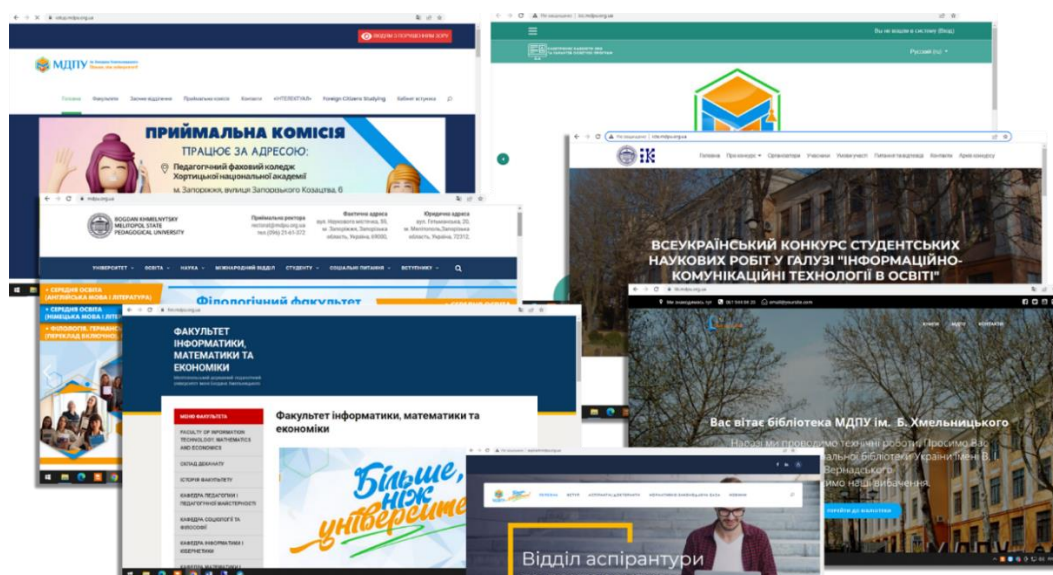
mdpu.org.ua

МДПУ

Головна Факультети Заочне відділення Приймальна комісія Контакти «ІНТЕЛЕКТУАЛ» Foreign Citizens Studying Вебінар вступника

ПРИЙМАЛЬНА КОМІСІЯ
ПРАЦЮЄ ЗА АДРЕСОЮ:
Педагогічний фаховий коледж Хортицької національної академії
м. Запоріжжя, вулиця Запорізького Козацтва, 6

Ви не увійшли в систему (Вхід)
Русский (ru)

BOGDAN KHMELNYTSKY MELITOPOL STATE PEDAGOGICAL UNIVERSITY

Приймальня ректора
Фактична адреса
Юридична адреса

УНІВЕРСИТЕТ ОСВІТА НАУКА МІЖНАРОДНИЙ ВІДДІЛ СТУДЕНТУ СОЦІАЛЬНІ ПИТАННЯ ВСТУПНИКУ

Філологічний факультет

СЕРЕДНЯ ОСВІТА (АНГЛІЙСЬКА МОВА І ЛІТЕРАТУРА)
СЕРЕДНЯ ОСВІТА (НІМЕЦЬКА МОВА І ЛІТ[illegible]
ФІЛОЛОГІЯ. ГЕРМАНС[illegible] (ПЕРЕКЛАД ВКЛЮЧНО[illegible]
СЕРЕДНЯ ОСВІТА (УКРАЇНСЬКА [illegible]

Головна Про конкурс Організатори Учасники Умови участі Типові нагородження Контакти Архів конкурсу

ВСЕУКРАЇНСЬКИЙ КОНКУРС СТУДЕНТСЬКИХ НАУКОВИХ РОБІТ У ГАЛУЗІ "ІНФОРМАЦІЙНО-КОМУНІКАЦІЙНІ ТЕХНОЛОГІЇ В ОСВІТІ"

ФАКУЛЬТЕТ ІНФОРМАТИКИ, МАТЕМАТИКИ ТА ЕКОНОМІКИ

МЕНЮ ФАКУЛЬТЕТУ
FACULTY OF INFORMATION TECHNOLOGY, MATHEMATICS AND ECONOMICS
СКЛАД ДЕКАНАТУ
ІСТОРІЯ ФАКУЛЬТЕТУ
КАФЕДРА ПЕДАГОГІКИ І ПЕДАГОГІЧНОЇ МАЙСТЕРНОСТІ
КАФЕДРА СОЦІОЛОГІЇ ТА ФІЛОСОФІЇ
КАФЕДРА ІНФОРМАТИКИ І КІБЕРНЕТИКИ

Факультет інформатики, математики та економіки

Більше, ніж університет

Вас вітає бібліотека МДПУ ім. Б. Хмельницького
Наразі ми проводимо технічні роботи. Просимо Вас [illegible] бібліотеки України імені В. І. Вернадського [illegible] наші вибачення.
ПЕРЕЙТИ ДО БІБЛІОТЕКИ

ГОЛОВНА ВСТУП АСПІРАНТУРА ДЛЯ ВСТУПУ

Відділ аспірантури